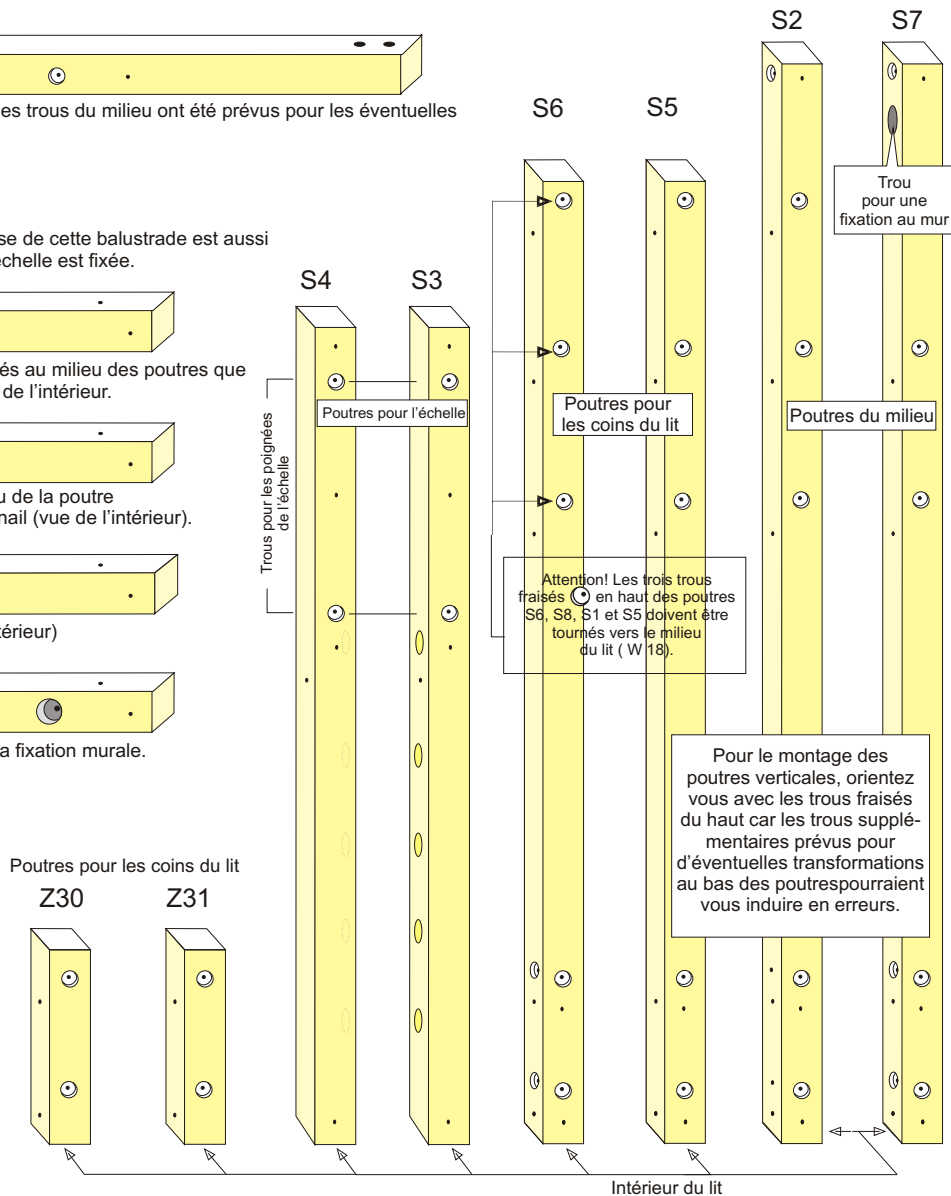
es trous du milieu ont été prévus pour les éventuelles

se de cette balustrade est aussi échelle est fixée.

és au milieu des poutres que de l'intérieur.

u de la poutre nail (vue de l'intérieur).

térieur)

a fixation murale.

S2

S7

S6

S5

Trou pour une fixation au mur

S4

S3

Poutres pour l'échelle

Trous pour les poignées de l'échelle

Poutres pour les coins du lit

Poutres du milieu

Attention! Les trois trous fraisés en haut des poutres S6, S8, S1 et S5 doivent être tournés vers le milieu du lit ( W 18).

Pour le montage des poutres verticales, orientez vous avec les trous fraisés du haut car les trous supplémentaires prévus pour d'éventuelles transformations au bas des poutrespourraient vous induire en erreurs.

Poutres pour les coins du lit

Z30

Z31

Intérieur du lit